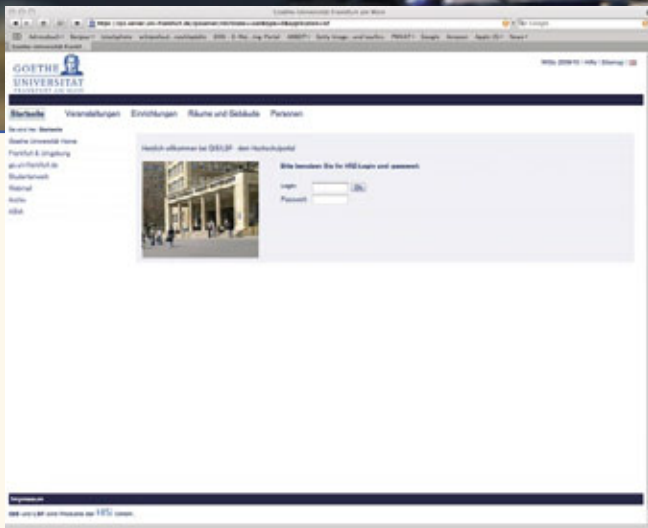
Goethe-Universität Frankfurt am Main

Google

Goethe-Universität Frankf

GOETHE UNIVERSITÄT FRANKFURT AM MAIN

WiSe 2009/10 | Hilfe | Sitemap

Startseite Veranstaltungen Einrichtungen Räume und Gebäude Personen

Sie sind hier: Startseite
Goethe Universität Home
Frankfurt & Umgebung
go.uni-frankfurt.de
Studentenwerk
Webmail
Archiv
HRZ

Herzlich willkommen bei QIS/LSF - dem Hochschulportal

Bitte benutzen Sie Ihr HRZ-Login und -passwort.

Login: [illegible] Ok
Passwort:

Impressum

QIS und LSF sind Produkte der HIS GmbH.